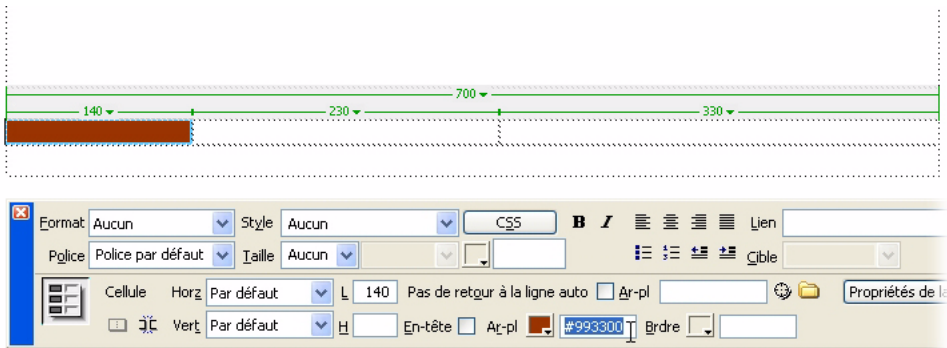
700
140
230
330

Format Aucun Style Aucun CSS B I Lien
Police Police par défaut Taille Aucun Cible
Cellule Horz Par défaut L 140 Pas de retour à la ligne auto Ar-pl Propriétés de la
Vert Par défaut H En-tête Ar-pl #993300 Brdre